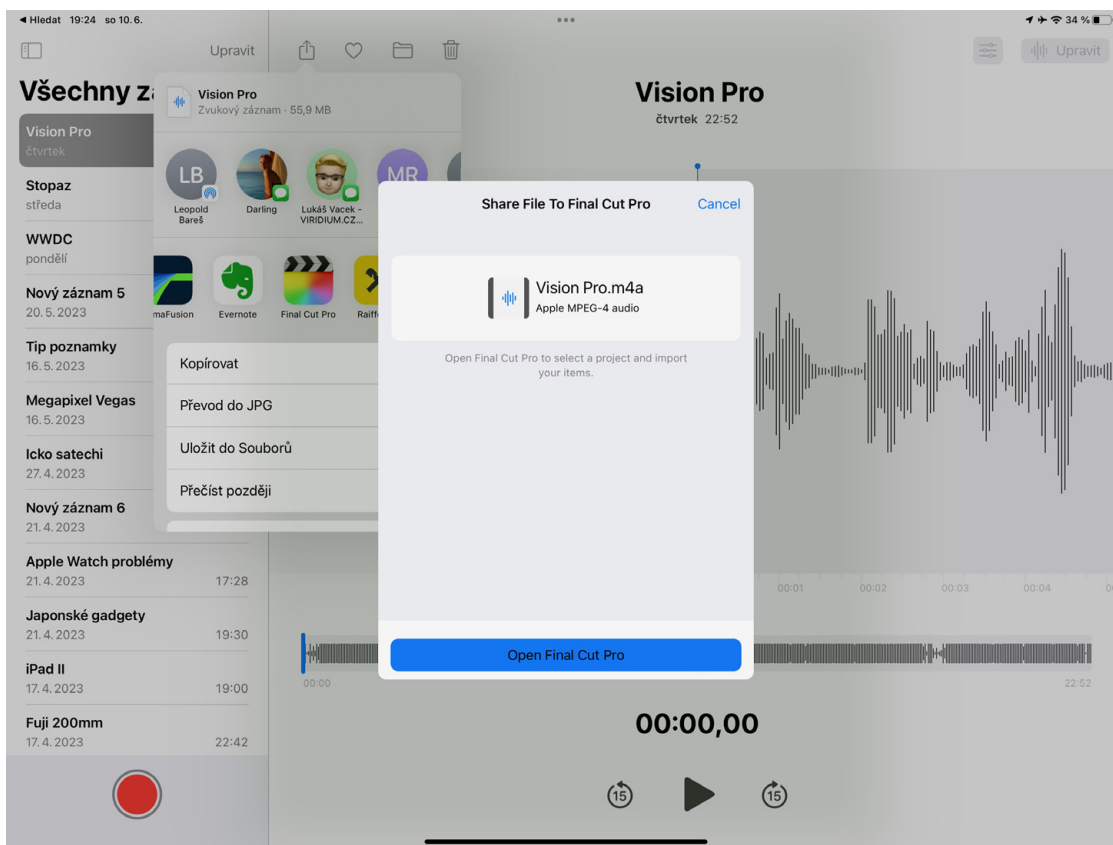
◀ Hledat 19:24 so 10. 6.

34 %

Upravit

Všechny z

Vision Pro
čtvrtek

Stopaz
středa

WWDC
pondělí

Nový záznam 5
20. 5. 2023

Tip poznamky
16. 5. 2023

Megapixel Vegas
16. 5. 2023

Icko satechi
27. 4. 2023

Nový záznam 6
21. 4. 2023

Apple Watch problémy
21. 4. 2023 17:28

Japonské gadgety
21. 4. 2023 19:30

iPad II
17. 4. 2023 19:00

Fuji 200mm
17. 4. 2023 22:42

Vision Pro
Zvukový záznam · 55,9 MB

LB
Leopold Bareš

Darling

Lukáš Vacek - VIRIDIUM.CZ...

MR

maFusion

Evernote

Final Cut Pro

Raiff

Kopírovat

Převod do JPG

Uložit do Souborů

Přečíst později

Upravit

Vision Pro
čtvrtek 22:52

Share File To Final Cut Pro

Cancel

Vision Pro.m4a
Apple MPEG-4 audio

Open Final Cut Pro to select a project and import your items.

Open Final Cut Pro

00:01 00:02 00:03 00:04

00:00 22:52

00:00,00

15 15